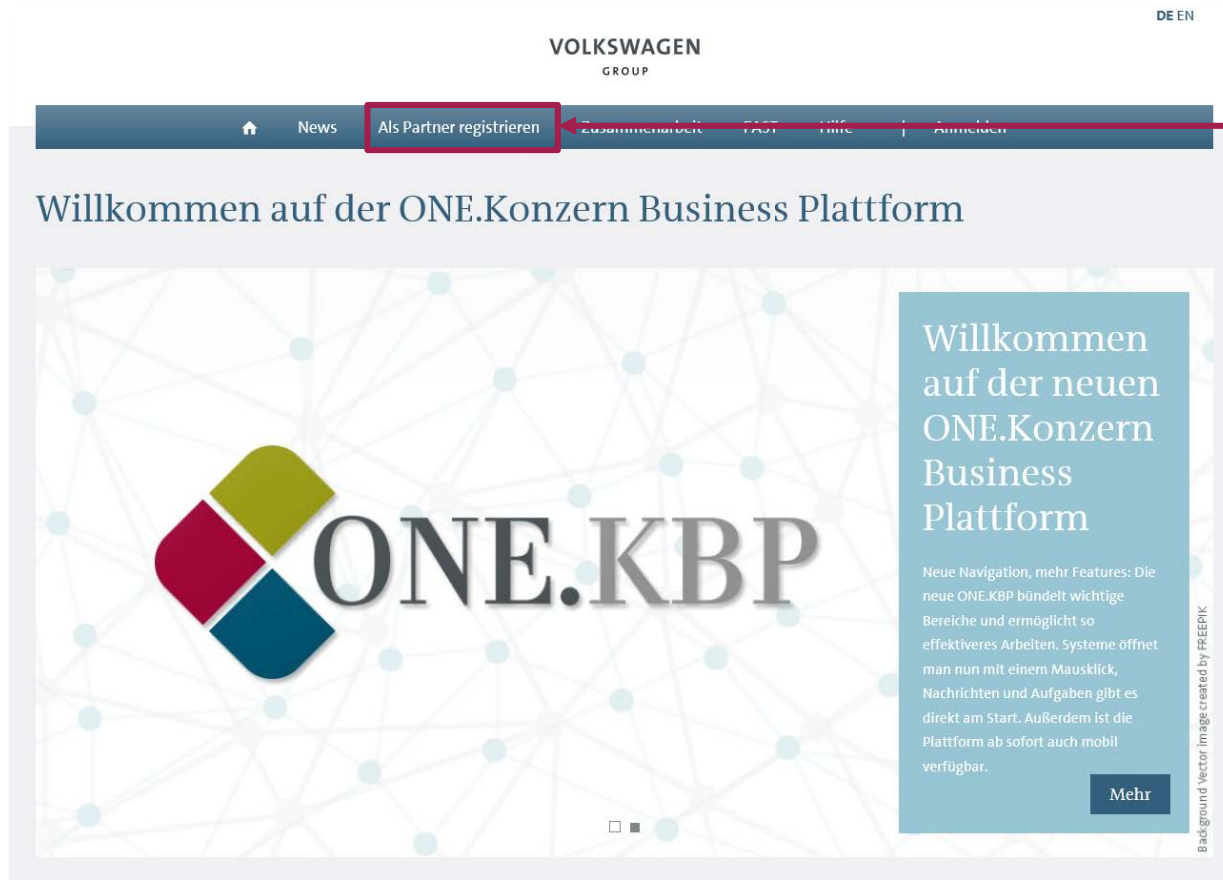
DE EN

VOLKSWAGEN
GROUP

News | Als Partner registrieren | Zusammenarbeit | FAST | Hilfe | Anmelden

Willkommen auf der ONE.Konzern Business Plattform

ONE.KBP

Willkommen auf der neuen ONE.Konzern Business Plattform

Neue Navigation, mehr Features: Die neue ONE.KBP bündelt wichtige Bereiche und ermöglicht so effektiveres Arbeiten. Systeme öffnet man nun mit einem Mausklick, Nachrichten und Aufgaben gibt es direkt am Start. Außerdem ist die Plattform ab sofort auch mobil verfügbar.

Mehr

Background Vector image created by FREEPIK